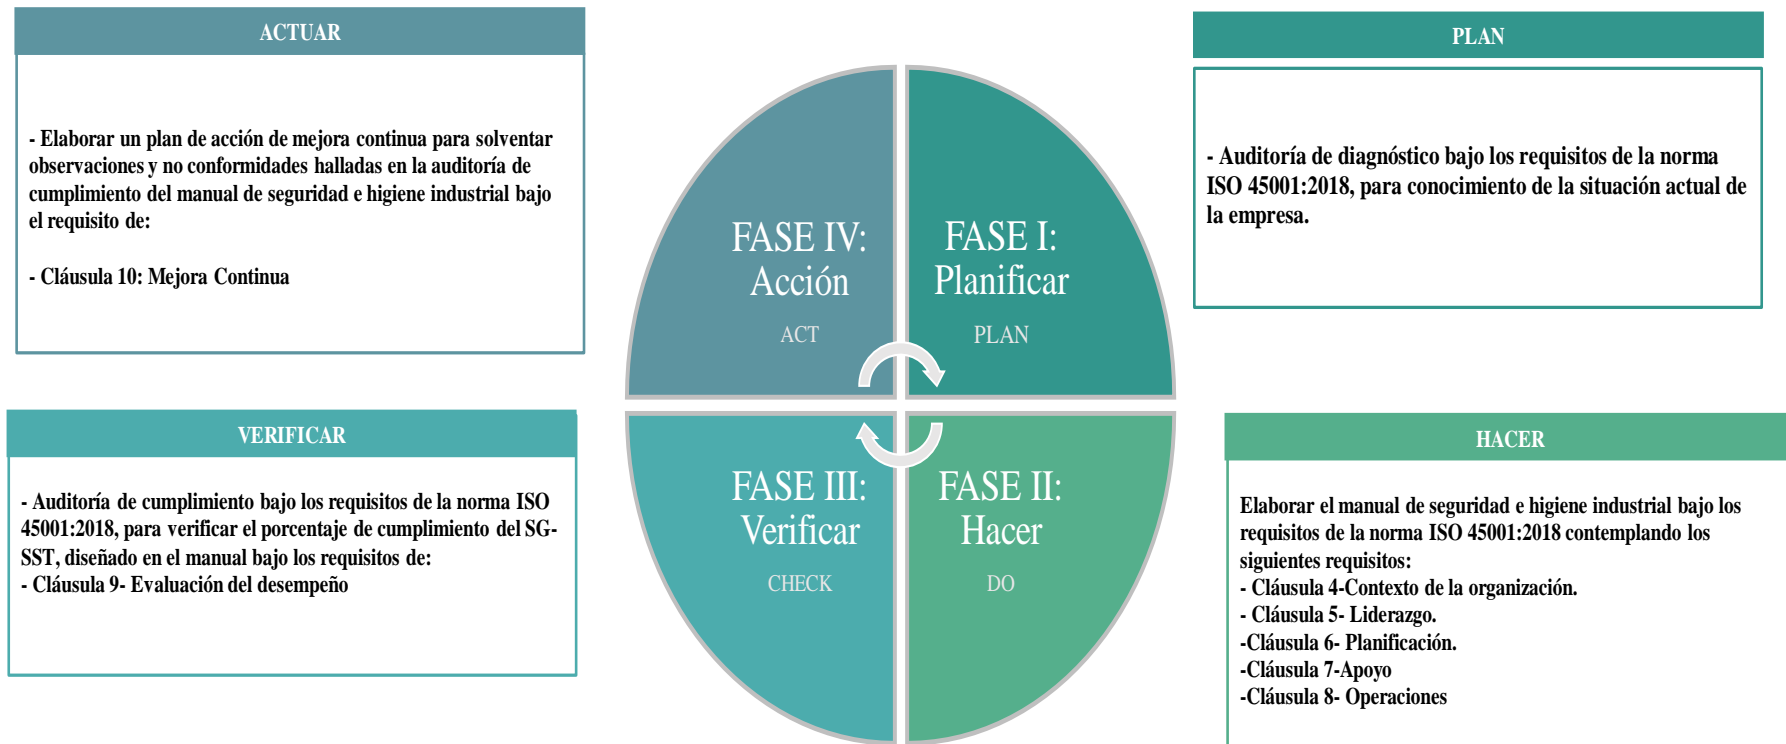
ACTUAR

- Elaborar un plan de acción de mejora continua para solventar observaciones y no conformidades halladas en la auditoría de cumplimiento del manual de seguridad e higiene industrial bajo el requisito de:

- Cláusula 10: Mejora Continua

FASE IV: Acción
ACT

FASE I: Planificar
PLAN

PLAN

- Auditoría de diagnóstico bajo los requisitos de la norma ISO 45001:2018, para conocimiento de la situación actual de la empresa.

VERIFICAR

- Auditoría de cumplimiento bajo los requisitos de la norma ISO 45001:2018, para verificar el porcentaje de cumplimiento del SG-SST, diseñado en el manual bajo los requisitos de:
- Cláusula 9- Evaluación del desempeño

FASE III: Verificar
CHECK

FASE II: Hacer
DO

HACER

Elaborar el manual de seguridad e higiene industrial bajo los requisitos de la norma ISO 45001:2018 contemplando los siguientes requisitos:
- Cláusula 4-Contexto de la organización.
- Cláusula 5- Liderazgo.
-Cláusula 6- Planificación.
-Cláusula 7-Apoyo
-Cláusula 8- Operaciones